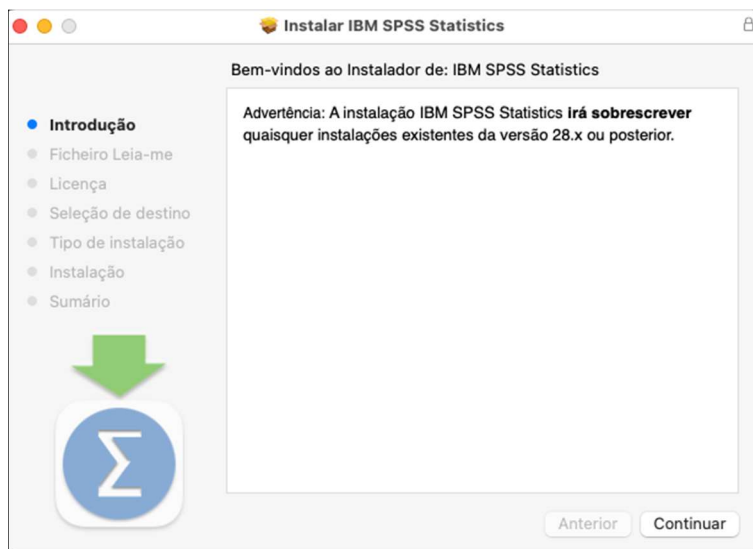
Instalar IBM SPSS Statistics

Bem-vindos ao Instalador de: IBM SPSS Statistics

Introdução
Ficheiro Leia-me
Licença
Seleção de destino
Tipo de instalação
Instalação
Sumário

Advertência: A instalação IBM SPSS Statistics **irá sobrescrever** quaisquer instalações existentes da versão 28.x ou posterior.

Anterior
Continuar